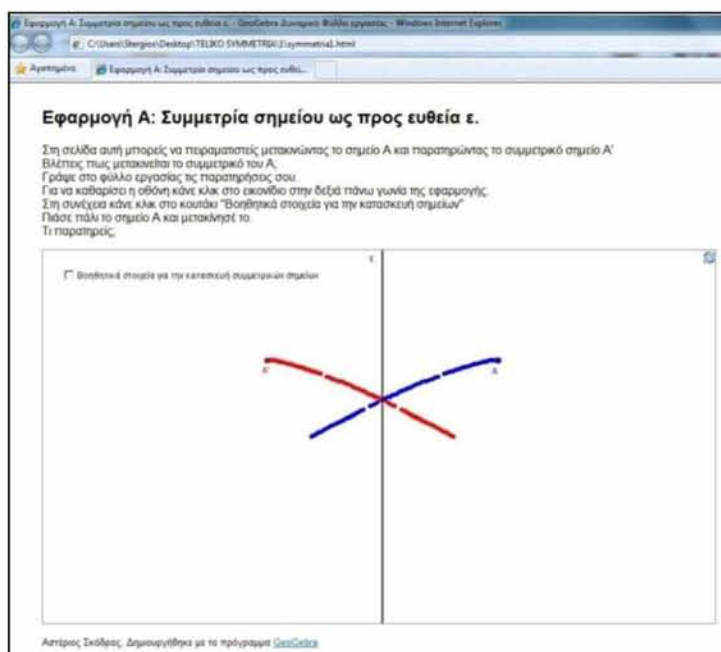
Εφαρμογή Α: Συμμετρία σημείου ως προς ευθεία ε. - GeoGebra Δυναμικό Φύλλο εργασίας - Windows Internet Explorer

C:\Users\Stergios\Desktop\TELIKO SYMMETRIA\1\symmetria1.html

Αγαπημένα | Εφαρμογή Α: Συμμετρία σημείου ως προς ευθεί...

Εφαρμογή Α: Συμμετρία σημείου ως προς ευθεία ε.

Στη σελίδα αυτή μπορείς να πειραματιστείς μετακινώντας το σημείο Α και παρατηρώντας το συμμετρικό σημείο Α'
Βλέπεις πως μετακινείται το συμμετρικό του Α;
Γράψε στο φύλλο εργασίας τις παρατηρήσεις σου.
Για να καθαρίσει η οθόνη κάνε κλικ στο εικονίδιο στην δεξιά πάνω γωνία της εφαρμογής.
Στη συνέχεια κάνε κλικ στο κουτάκι "Βοηθητικά στοιχεία για την κατασκευή σημείων"
Πιάσε πάλι το σημείο Α και μετακίνησέ το.
Τι παρατηρείς;

Βοηθητικά στοιχεία για την κατασκευή συμμετρικών σημείων

ε

A'

A

Λατέρος Σκόδρας, Δημιουργήθηκε με το πρόγραμμα GeoGebra